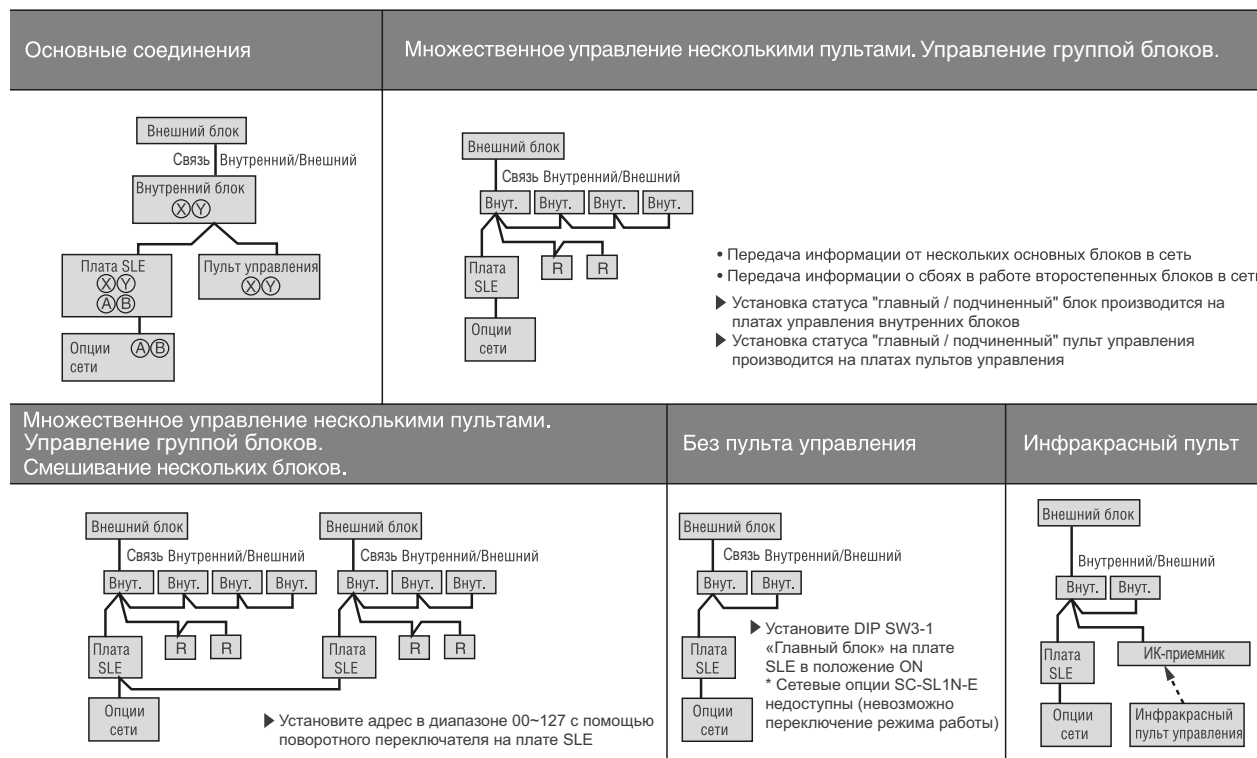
Основные соединения

Внешний блок
Связь Внутренний/Внешний
Внутренний блок
ⓍⓎ
Плата SLE
ⓍⓎ
ⒶⒷ
Пульт управления
ⓍⓎ
Опции сети ⒶⒷ

Множественное управление несколькими пультами. Управление группой блоков.

Внешний блок
Связь Внутренний/Внешний
Внут. Внут. Внут. Внут.
R R
Плата SLE
Опции сети

• Передача информации от нескольких основных блоков в сеть
• Передача информации о сбоях в работе второстепенных блоков в сеть
▶ Установка статуса "главный / подчиненный" блок производится на платах управления внутренних блоков
▶ Установка статуса "главный / подчиненный" пульт управления производится на платах пультов управления

Множественное управление несколькими пультами.
Управление группой блоков.
Смешивание нескольких блоков.

Внешний блок
Связь Внутренний/Внешний
Внут. Внут. Внут. Внут.
R R
Плата SLE
Опции сети
Внешний блок
Связь Внутренний/Внешний
Внут. Внут. Внут.
R R
Плата SLE

▶ Установите адрес в диапазоне 00~127 с помощью поворотного переключателя на плате SLE

Без пульта управления

Внешний блок
Связь Внутренний/Внешний
Внут. Внут.
Плата SLE
Опции сети
▶ Установите DIP SW3-1 «Главный блок» на плате SLE в положение ON
* Сетевые опции SC-SL1N-E недоступны (невозможно переключение режима работы)

Инфракрасный пульт

Внешний блок
Внутренний/Внешний
Внут. Внут.
Плата SLE
ИК-приемник
Опции сети
Инфракрасный пульт управления